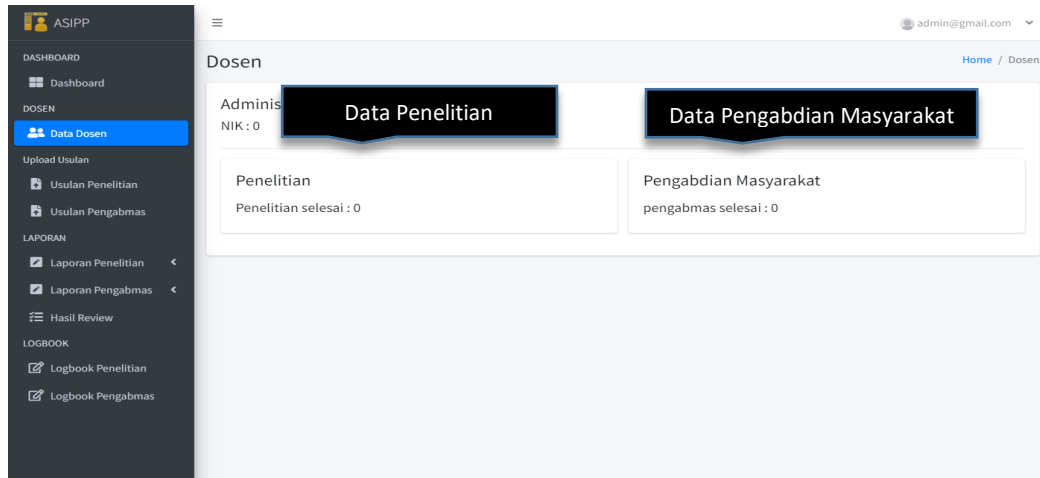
ASIPP

DASHBOARD

Dashboard

DOSEN

Data Dosen

Upload Usulan

Usulan Penelitian

Usulan Pengabmas

LAPORAN

Laporan Penelitian

Laporan Pengabmas

Hasil Review

LOGBOOK

Logbook Penelitian

Logbook Pengabmas

≡

admin@gmail.com

Dosen

Home / Dosen

Adminis

NIK : 0

Data Penelitian

Data Pengabdian Masyarakat

Penelitian

Penelitian selesai : 0

Pengabdian Masyarakat

pengabmas selesai : 0